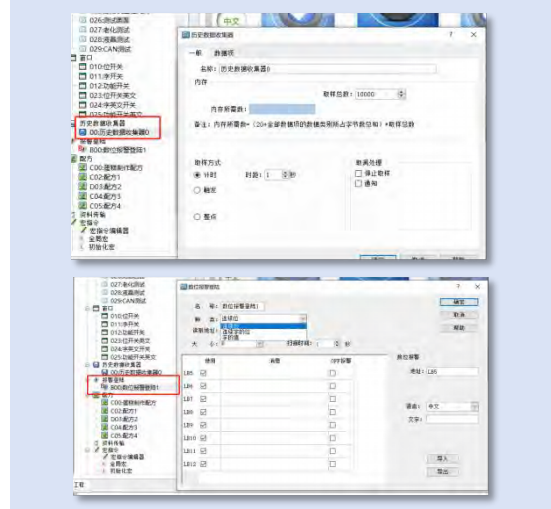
026:测试画面
027:老化测试
028:遥感测试
029:CAN测试
窗口
010:位开关
011:字开关
012:功能开关
023:位开关英文
024:字开关英文
025:功能开关英文
历史数据收集器
00:历史数据收集器0
报警登録
B00:数位报警登録1
配方
C00:履歴制作配方
C02:配方1
D03:配方2
C04:配方3
C05:配方4
资料传输
宏指令
宏指令编辑器
全局宏
初始化宏

中文

历史数据收集器
?
×
一般
数据项
名称: 历史数据收集器0
内存
取样总数: 10000
内存所需数:
备注: 内存所需数= (20+全部数据项的数据类型所占字节数总和) *取样总数
取样方式
计时
时间: 1 秒
触发
整点
取满处理
停止取样
通知

027:老化测试
028:遥感测试
029:CAN测试
窗口
010:位开关
011:字开关
012:功能开关
023:位开关英文
024:字开关英文
025:功能开关英文
历史数据收集器
00:历史数据收集器0
报警登録
B00:数位报警登録1
配方
C00:履歴制作配方
C02:配方1
D04:配方2
C04:配方3
C05:配方4
资料传输
宏指令
宏指令编辑器
全局宏
初始化宏
工程

数位报警登録
?
×
名称: 数位报警登録1
种类: 连续位
连续位
连续字的位
不规则
读取地址:
大小:
行缩时间:
确定
取消
帮助

| | 使用 | 消息 | OFF报警 |
|---|---|---|---|
| LB5 | ☑ | | ☐ |
| LB6 | ☑ | | ☐ |
| LB7 | ☑ | | ☐ |
| LB8 | ☑ | | ☐ |
| LB9 | ☑ | | ☐ |
| LB10 | ☑ | | ☐ |
| LB11 | ☑ | | ☐ |
| LB12 | ☑ | | ☐ |

数位报警
地址: LB5
语言: 中文
文字:
导入
导出